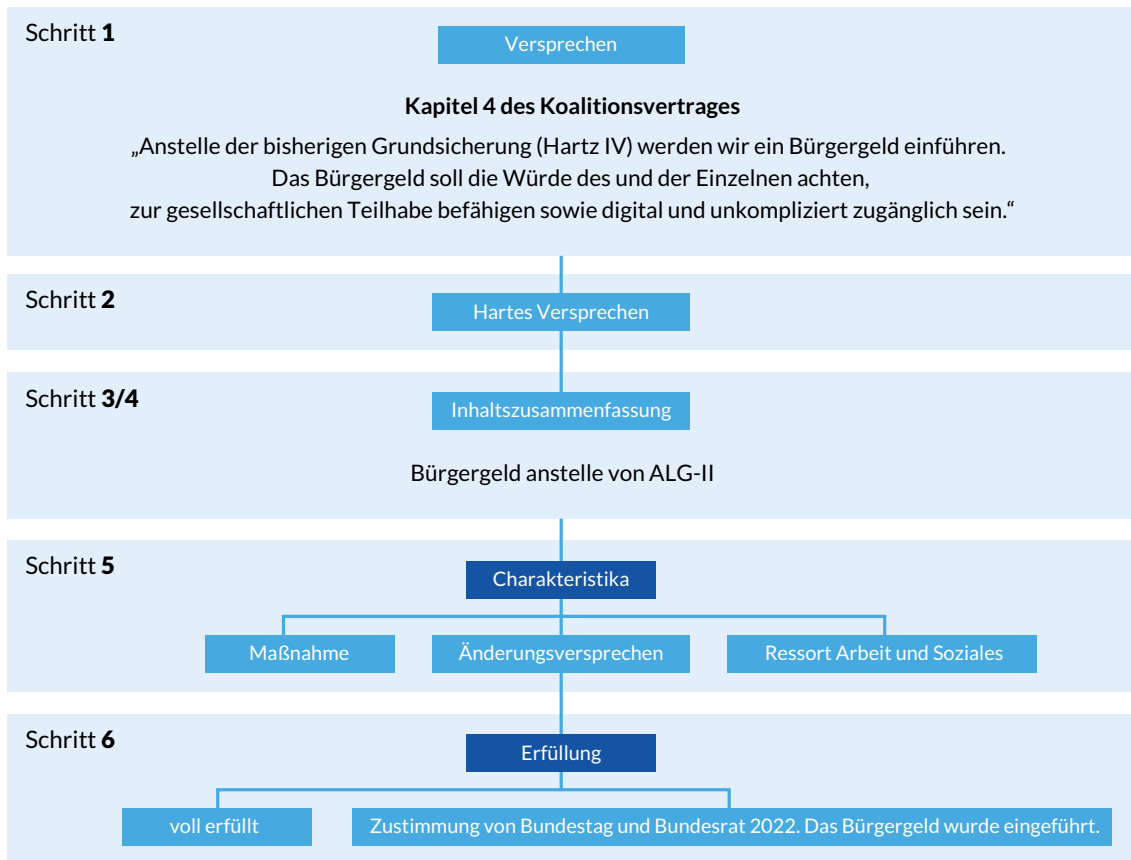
Schritt **1**

Versprechen

**Kapitel 4 des Koalitionsvertrages**

„Anstelle der bisherigen Grundsicherung (Hartz IV) werden wir ein Bürgergeld einführen. Das Bürgergeld soll die Würde des und der Einzelnen achten, zur gesellschaftlichen Teilhabe befähigen sowie digital und unkompliziert zugänglich sein."

Schritt **2**

Hartes Versprechen

Schritt **3/4**

Inhaltszusammenfassung

Bürgergeld anstelle von ALG-II

Schritt **5**

Charakteristika

Maßnahme

Änderungsversprechen

Ressort Arbeit und Soziales

Schritt **6**

Erfüllung

voll erfüllt

Zustimmung von Bundestag und Bundesrat 2022. Das Bürgergeld wurde eingeführt.